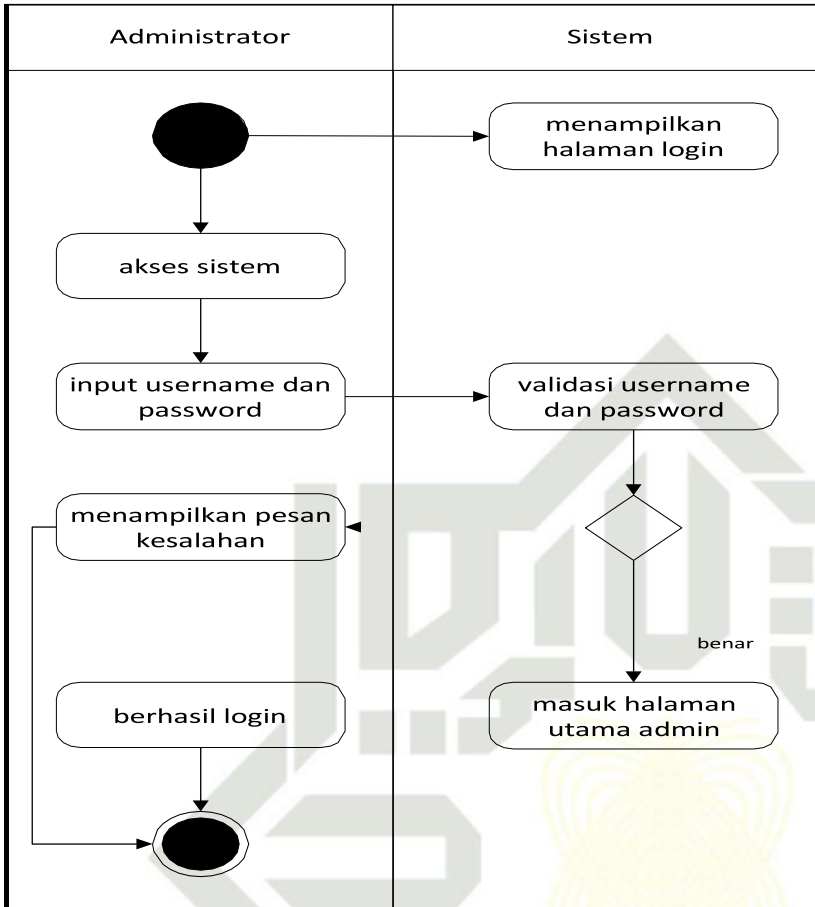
| Administrator | Sistem |
|---|---|

menampilkan halaman login

akses sistem

input username dan password

validasi username dan password

menampilkan pesan kesalahan

benar

berhasil login

masuk halaman utama admin